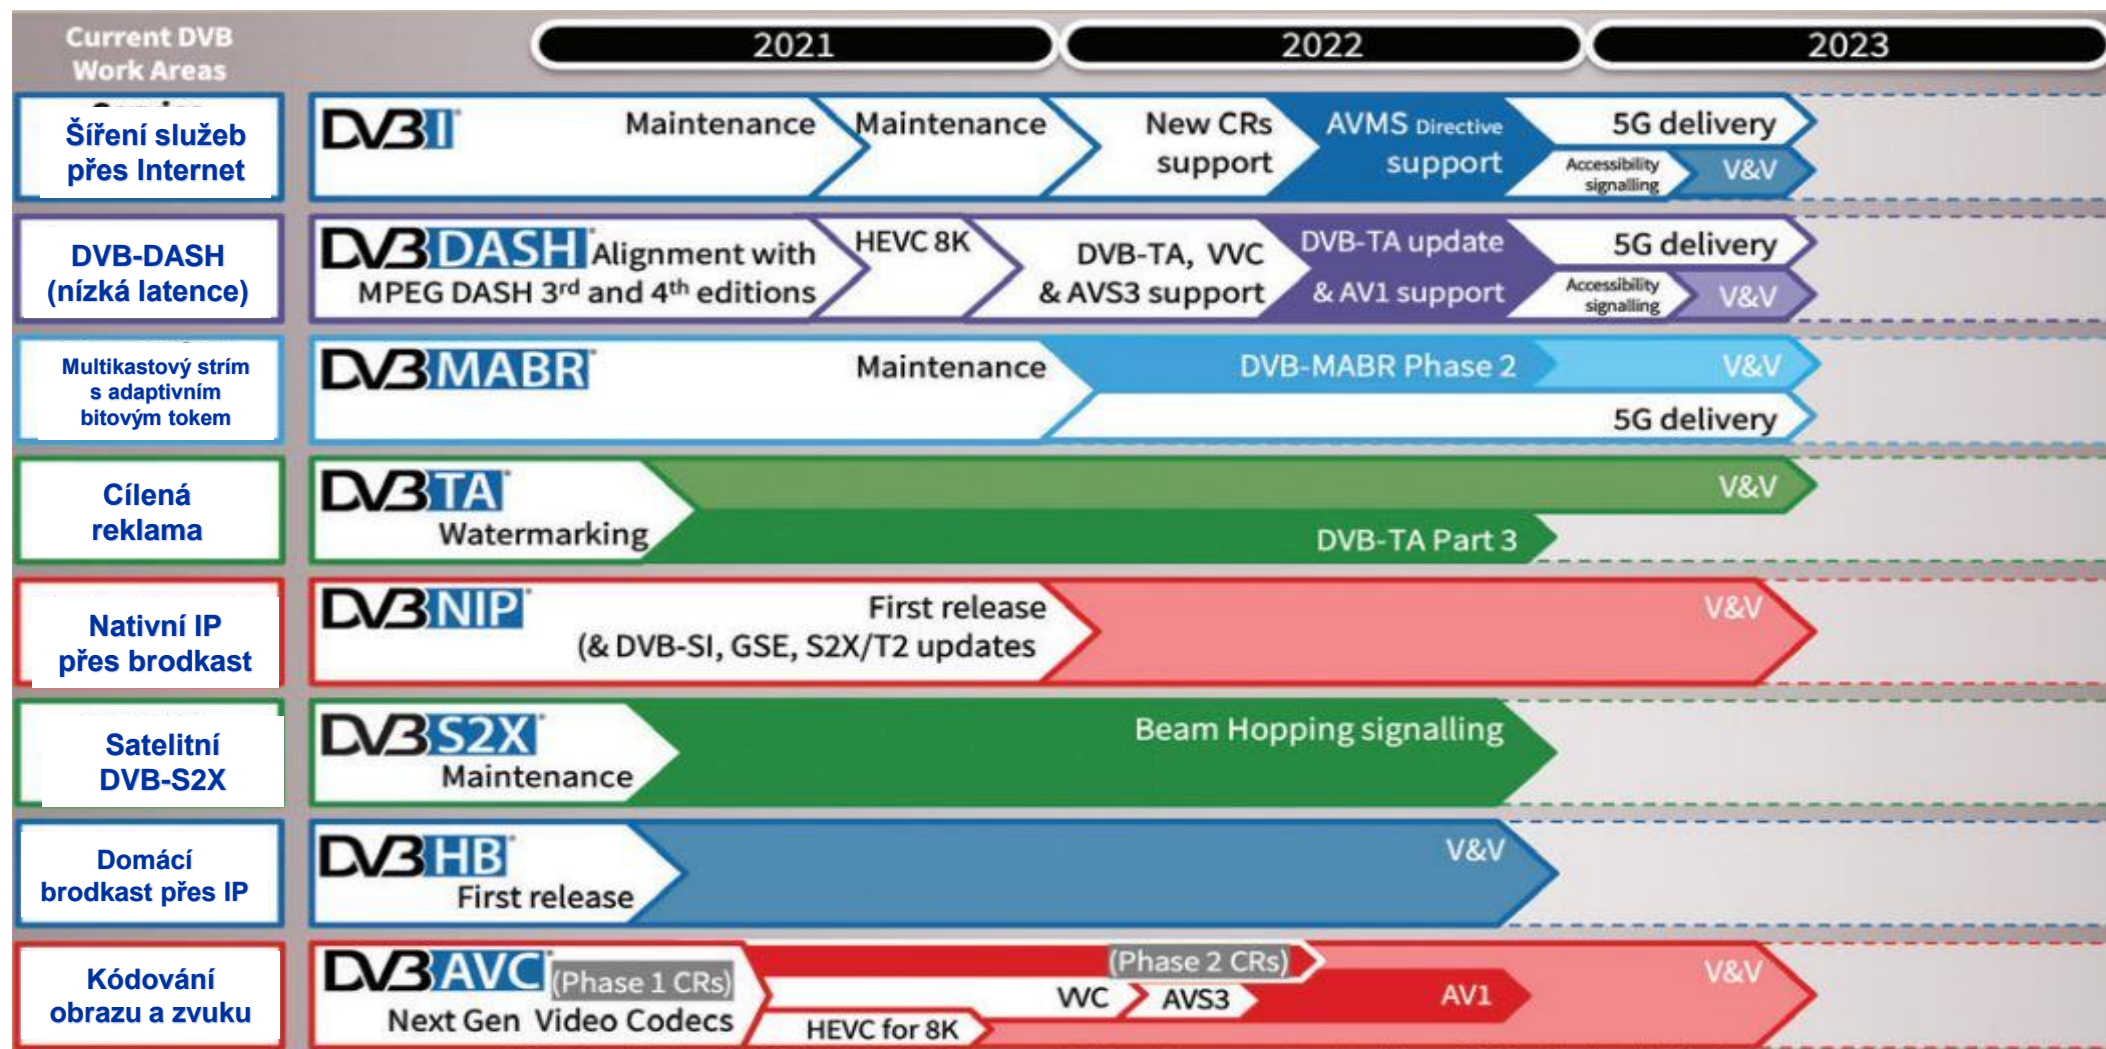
Current DVB Work Areas

2021

2022

2023

Šíření služeb přes Internet

DVB I

Maintenance

Maintenance

New CRs support

AVMS Directive support

5G delivery

Accessibility signalling

V&V

DVB-DASH (nízká latence)

DVB DASH

Alignment with MPEG DASH 3$^{rd}$ and 4$^{th}$ editions

HEVC 8K

DVB-TA, VVC & AVS3 support

DVB-TA update & AV1 support

5G delivery

Accessibility signalling

V&V

Multikastový strím s adaptivním bitovým tokem

DVB MABR

Maintenance

DVB-MABR Phase 2

V&V

5G delivery

Cílená reklama

DVB TA

Watermarking

V&V

DVB-TA Part 3

Nativní IP přes brodkast

DVB NIP

First release (& DVB-SI, GSE, S2X/T2 updates

V&V

Satelitní DVB-S2X

DVB S2X

Maintenance

Beam Hopping signalling

Domácí brodkast přes IP

DVB HB

First release

V&V

Kódování obrazu a zvuku

DVB AVC

(Phase 1 CRs)

Next Gen Video Codecs

(Phase 2 CRs)

VVC

AVS3

AV1

HEVC for 8K

V&V